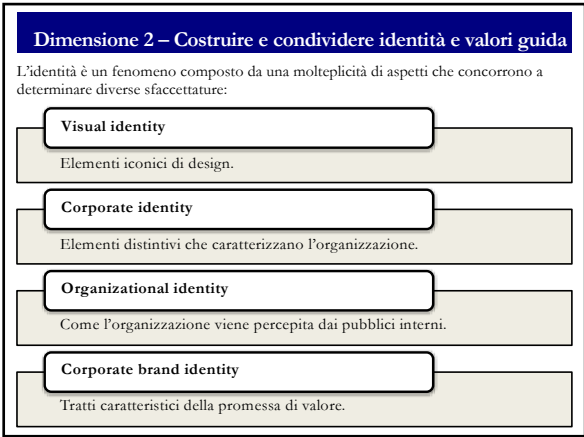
Dimensione 2 – Costruire e condividere identità e valori guida

L'identità è un fenomeno composto da una molteplicità di aspetti che concorrono a determinare diverse sfaccettature:

Visual identity

Elementi iconici di design.

Corporate identity

Elementi distintivi che caratterizzano l'organizzazione.

Organizational identity

Come l'organizzazione viene percepita dai pubblici interni.

Corporate brand identity

Tratti caratteristici della promessa di valore.